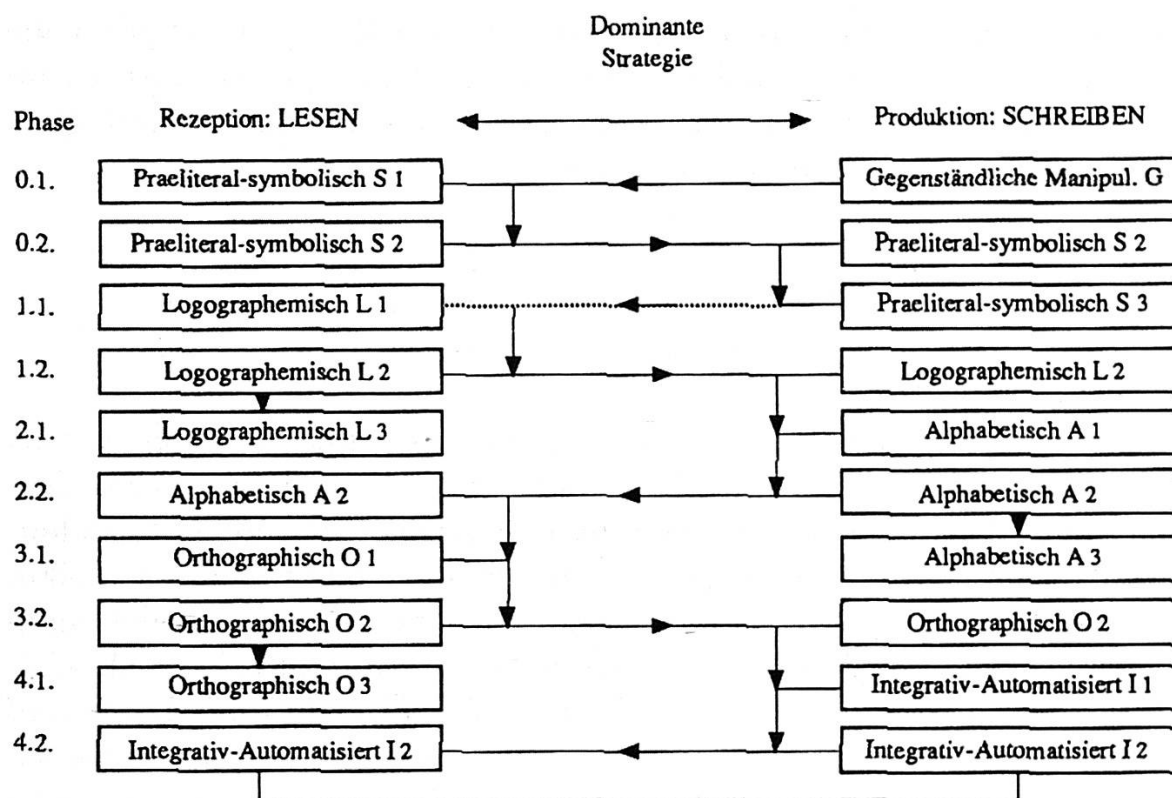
Dominante Strategie

Phase Rezeption: LESEN Produktion: SCHREIBEN

0.1. Praeliteral-symbolisch S 1 Gegenständliche Manipul. G

0.2. Praeliteral-symbolisch S 2 Praeliteral-symbolisch S 2

1.1. Logographemisch L 1 Praeliteral-symbolisch S 3

1.2. Logographemisch L 2 Logographemisch L 2

2.1. Logographemisch L 3 Alphabetisch A 1

2.2. Alphabetisch A 2 Alphabetisch A 2

3.1. Orthographisch O 1 Alphabetisch A 3

3.2. Orthographisch O 2 Orthographisch O 2

4.1. Orthographisch O 3 Integrativ-Automatisiert I 1

4.2. Integrativ-Automatisiert I 2 Integrativ-Automatisiert I 2